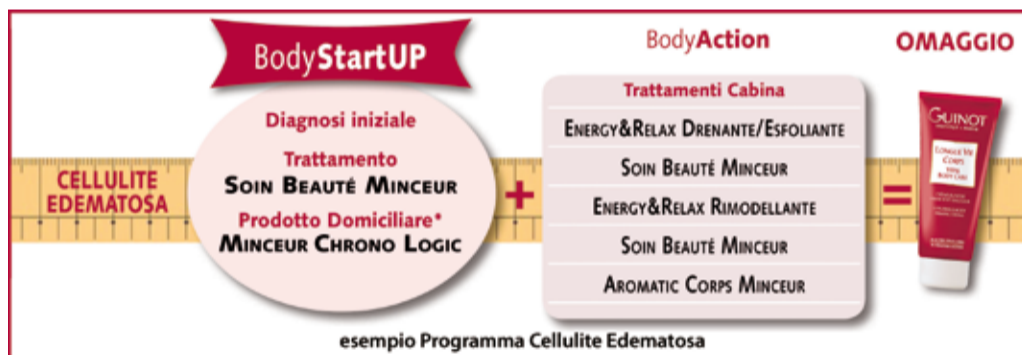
BodyStartUP

BodyAction

OMAGGIO

CELLULITE EDEMATOSA

Diagnosi iniziale

Trattamento
SOIN BEAUTÉ MINCEUR

Prodotto Domiciliare*
MINCEUR CHRONO LOGIC

+

Trattamenti Cabina

ENERGY&RELAX DRENANTE/ESFOLIANTE

SOIN BEAUTÉ MINCEUR

ENERGY&RELAX RIMODELLANTE

SOIN BEAUTÉ MINCEUR

AROMATIC CORPS MINCEUR

=

GUINOT

LONGUE VIE CORPS

esempio Programma Cellulite Edematosa